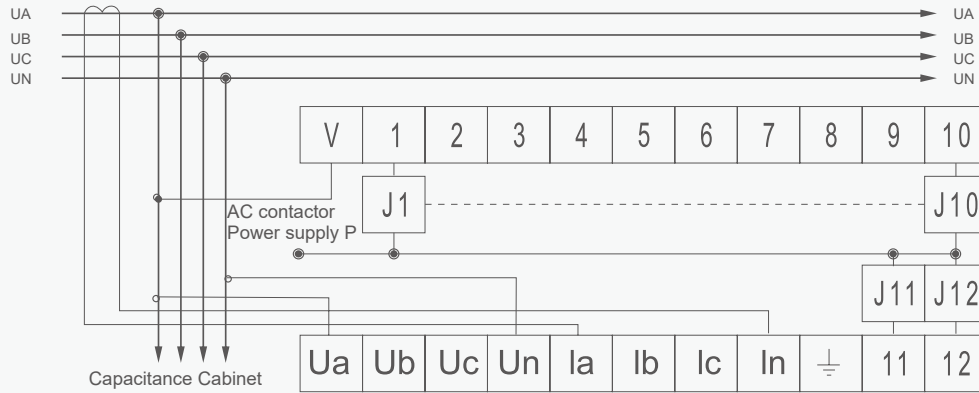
UA
UB
UC
UN

UA
UB
UC
UN

| V | 1 | 2 | 3 | 4 | 5 | 6 | 7 | 8 | 9 | 10 |
|---|---|---|---|---|---|---|---|---|---|---|

J1
J10

AC contactor
Power supply P

J11
J12

| Ua | Ub | Uc | Un | Ia | Ib | Ic | In | $\perp$ | 11 | 12 |
|---|---|---|---|---|---|---|---|---|---|---|

Capacitance Cabinet